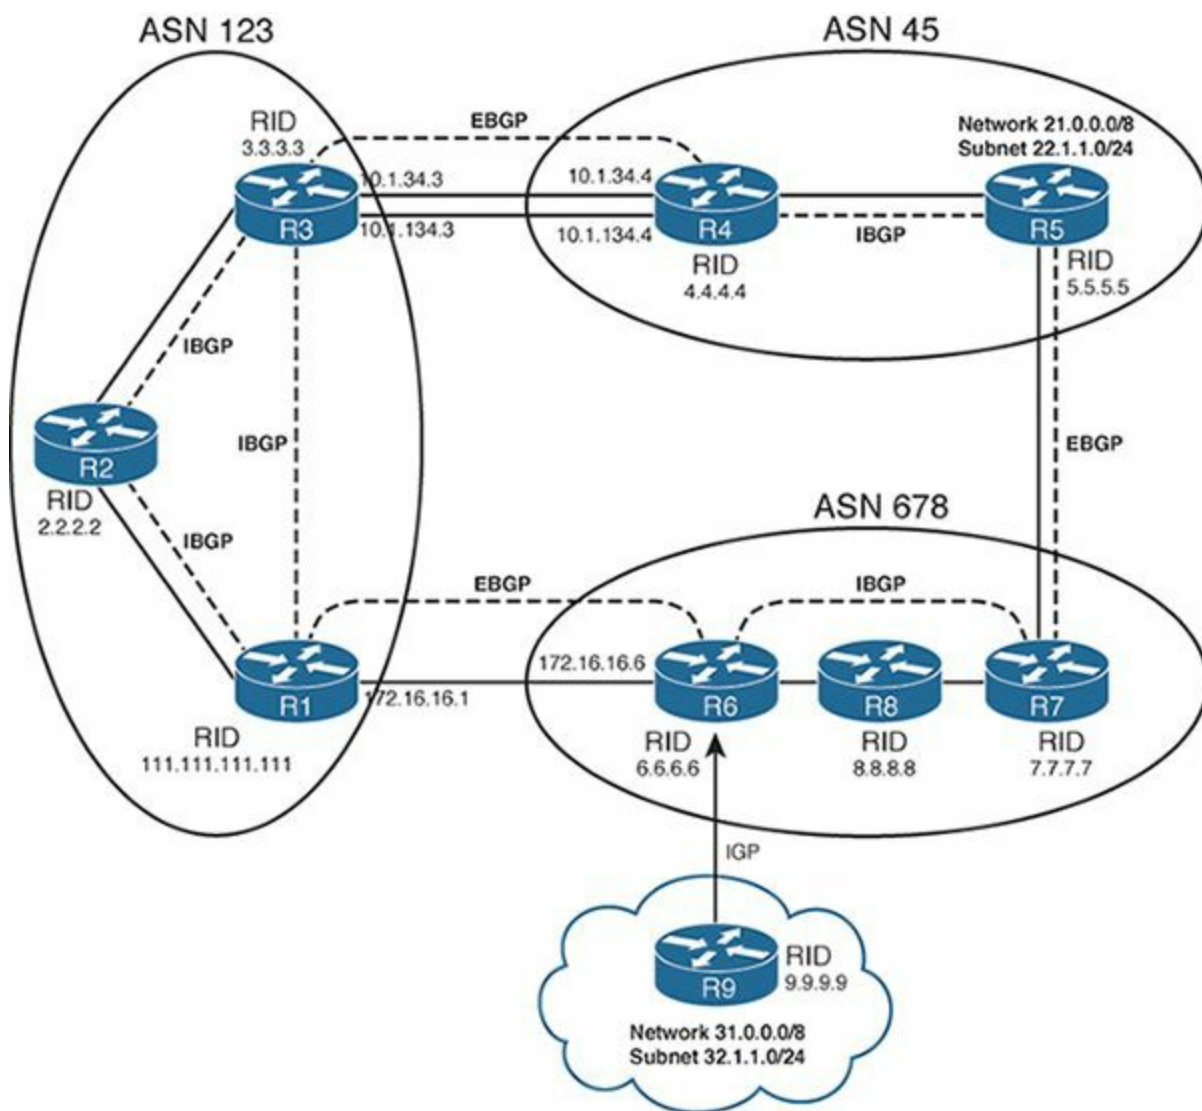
ASN 123

ASN 45

RID
3.3.3.3

EBGP

Network 21.0.0.0/8
Subnet 22.1.1.0/24

10.1.34.3

10.1.34.4

R3

10.1.134.3

10.1.134.4

R4

IBGP

R5

RID
4.4.4.4

RID
5.5.5.5

IBGP

R2

IBGP

EBGP

RID
2.2.2.2

IBGP

ASN 678

EBGP

IBGP

172.16.16.6

R1

172.16.16.1

R6

R8

R7

RID
111.111.111.111

RID
6.6.6.6

RID
8.8.8.8

RID
7.7.7.7

IGP

R9

RID
9.9.9.9

Network 31.0.0.0/8
Subnet 32.1.1.0/24